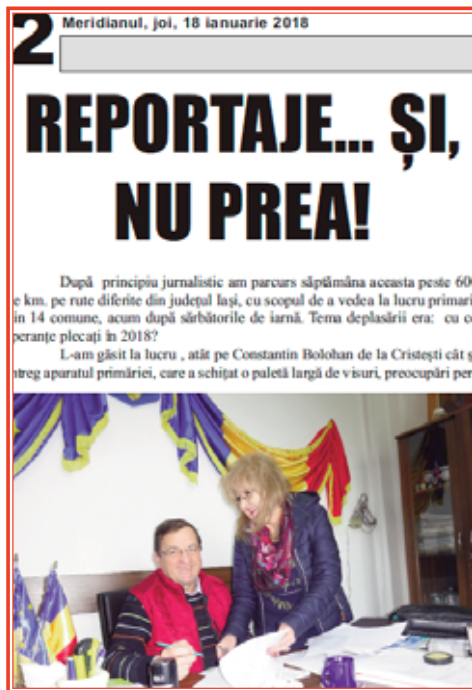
2 Meridianul, joi, 18 ianuarie 2018

REPORTAJE... ȘI, NU PREA!

După principiu jurnalistic am parcurs săptămâna aceasta peste 60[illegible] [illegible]e km, pe rute diferite din județul Iași, cu scopul de a vedea la lucru primari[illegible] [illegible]in 14 comune, acum după sărbătorile de iarnă. Tema deplasării era: cu c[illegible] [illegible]peranțe plecați în 2018?

L-am găsit la lucru , atât pe Constantin Bolohan de la Cristești cât ș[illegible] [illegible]ntreg aparatul primăriei, care a schițat o paletă largă de visuri, preocupări per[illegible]